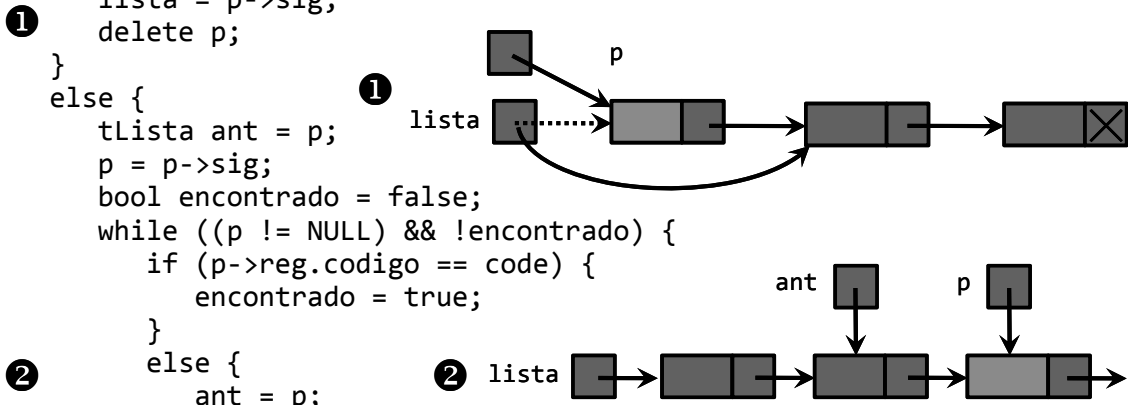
❶ lista = p->sig;
delete p;
}
else {
tLista ant = p;
p = p->sig;
bool encontrado = false;
while ((p != NULL) && !encontrado) {
if (p->reg.codigo == code) {
encontrado = true;
}
❷ else {
ant = p;

p

❶ lista

ant p

❷ lista